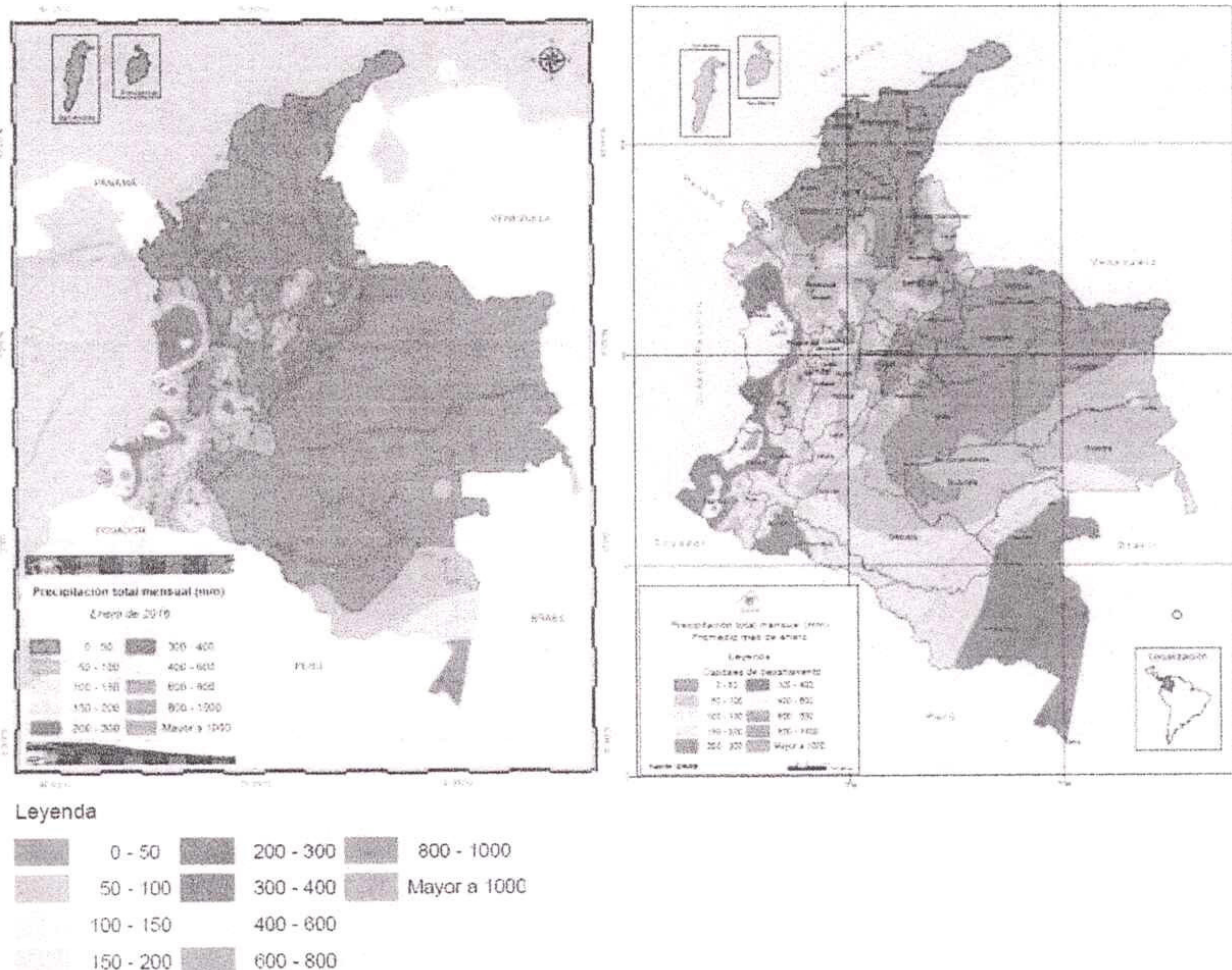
PANAMÁ

VENEZUELA

ECUADOR

PERÚ

BRASIL

Precipitación total mensual (mm)
Enero de 2016

| | 0 - 50 | | 300 - 400 |
|---|---|---|---|
| | 50 - 100 | | 400 - 600 |
| | 100 - 150 | | 600 - 800 |
| | 150 - 200 | | 800 - 1000 |
| | 200 - 300 | | Mayor a 1000 |

Venezuela

Ecuador

Brasil

Perú

Precipitación total mensual (mm)
Promedio mes de enero

Leyenda
Capitales de departamento

| | 0 - 50 | | 300 - 400 |
|---|---|---|---|
| | 50 - 100 | | 400 - 600 |
| | 100 - 150 | | 600 - 800 |
| | 150 - 200 | | 800 - 1000 |
| | 200 - 300 | | Mayor a 1000 |

Localización

Leyenda

| | 0 - 50 | | 200 - 300 | | 800 - 1000 |
|---|---|---|---|---|---|
| | 50 - 100 | | 300 - 400 | | Mayor a 1000 |
| | 100 - 150 | | 400 - 600 | | |
| | 150 - 200 | | 600 - 800 | | |